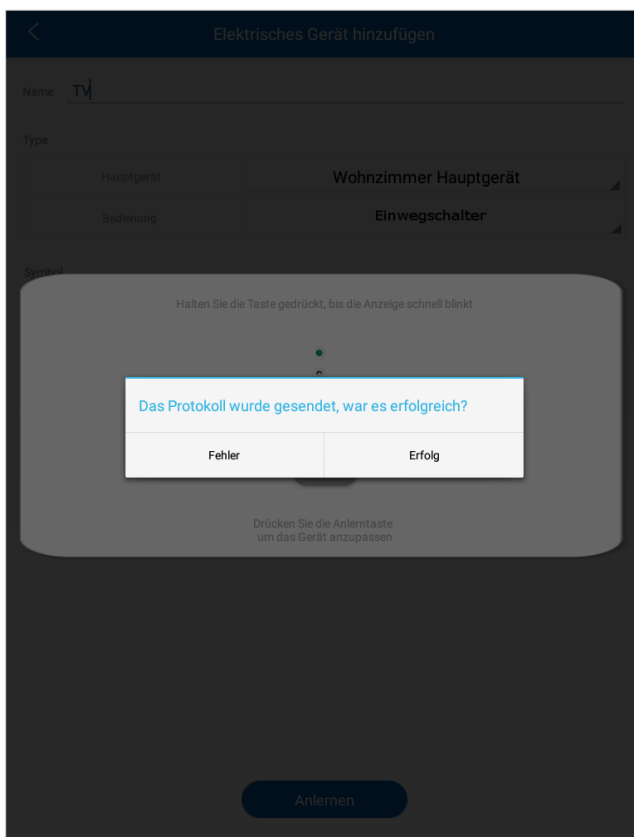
Elektrisches Gerät hinzufügen

Name TV

Type

Hauptgerät | Wohnzimmer Hauptgerät

Bedienung | Einwegschalter

Symbol

Halten Sie die Taste gedrückt, bis die Anzeige schnell blinkt

Das Protokoll wurde gesendet, war es erfolgreich?

Fehler

Erfolg

Drücken Sie die Anlerntaste um das Gerät anzupassen

Anlernen